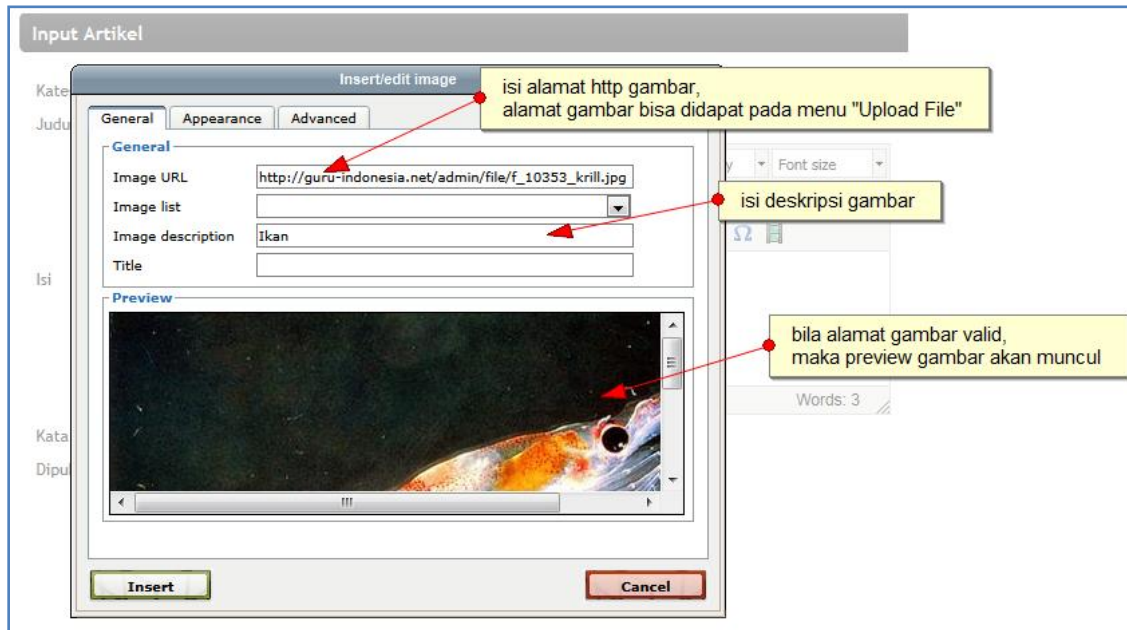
Input Artikel

Kate
Judu
Isi
Kata
Dipul

Insert/edit image

General | Appearance | Advanced

General
Image URL http://guru-indonesia.net/admin/file/f_10353_krill.jpg
Image list
Image description Ikan
Title

Preview

Insert
Cancel

Font size
Words: 3

isi alamat http gambar,
alamat gambar bisa didapat pada menu "Upload File"

isi deskripsi gambar

bila alamat gambar valid,
maka preview gambar akan muncul